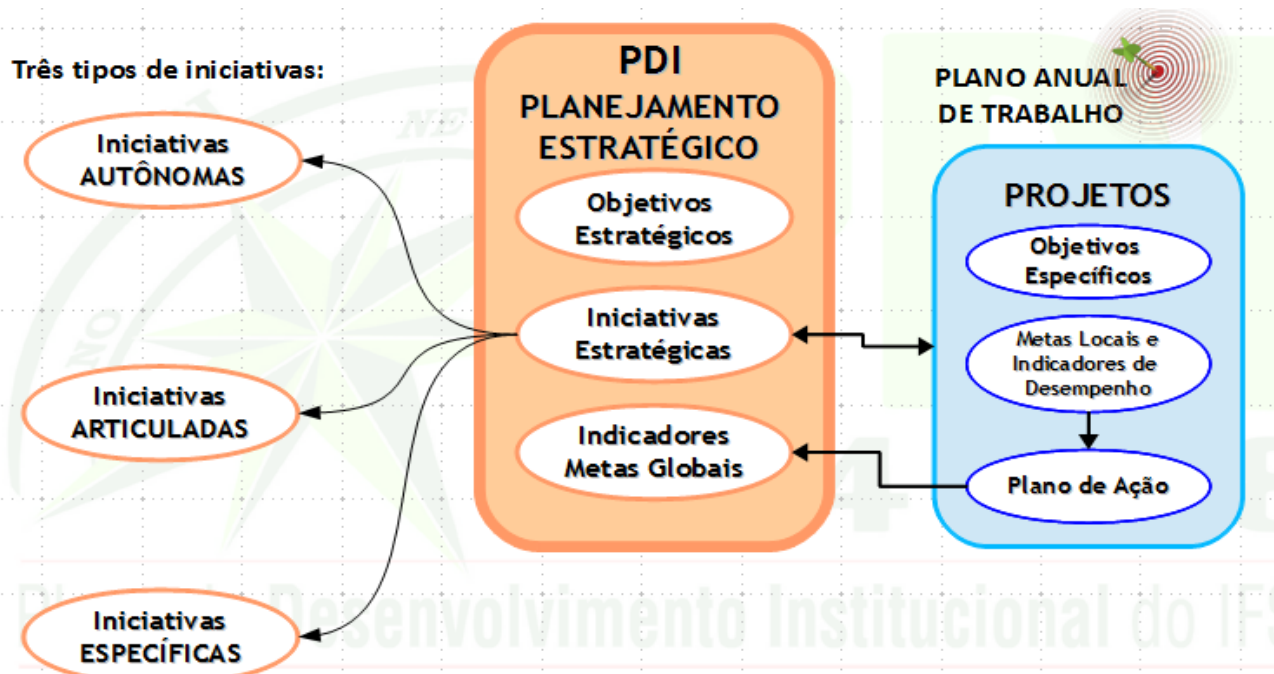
Três tipos de iniciativas:

Iniciativas AUTÔNOMAS

Iniciativas ARTICULADAS

Iniciativas ESPECÍFICAS

PDI
PLANEJAMENTO ESTRATÉGICO

Objetivos Estratégicos

Iniciativas Estratégicas

Indicadores Metas Globais

PLANO ANUAL DE TRABALHO

PROJETOS

Objetivos Específicos

Metas Locais e Indicadores de Desempenho

Plano de Ação

Plano de Desenvolvimento Institucional do IF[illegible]